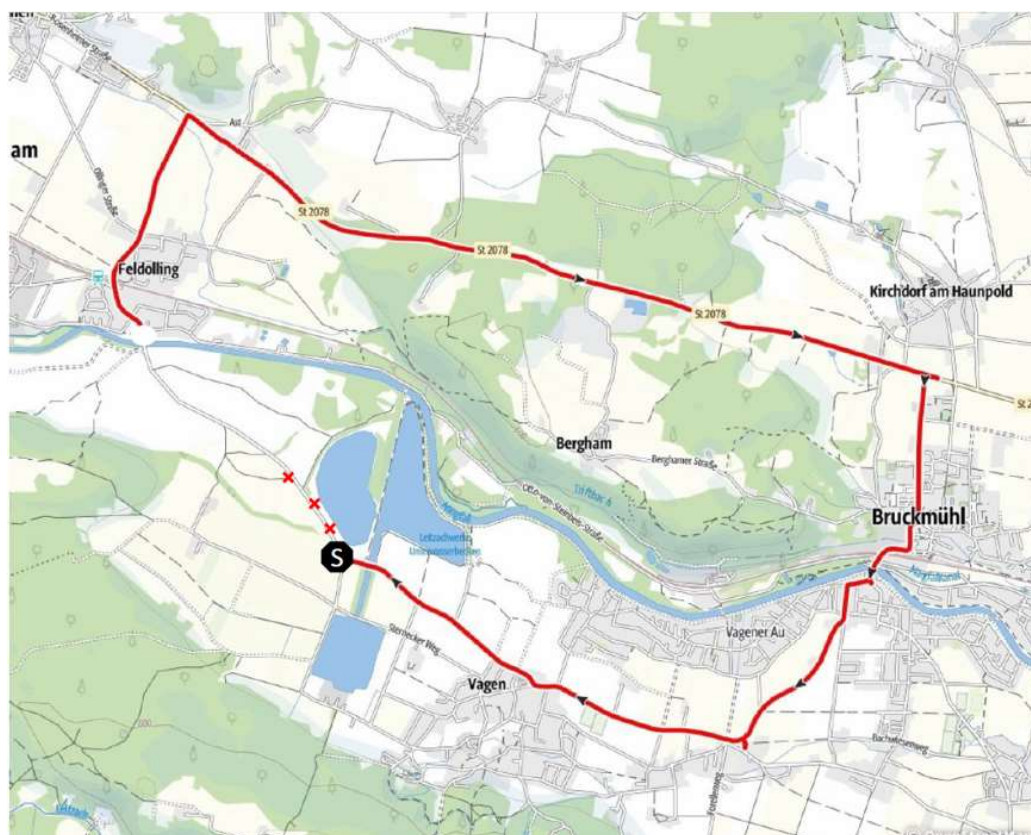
am

Feldolling

Ast

St 2078

St 2078

St 2078

Kirchdorf am Haunpold

St 2

Bergham

Berghamer Straße

Bruckmühl

Leitzachwerk Unterwasserbecken

S

Vagener Au

Vagen

Sterrlecker Weg

Bachstelzenweg